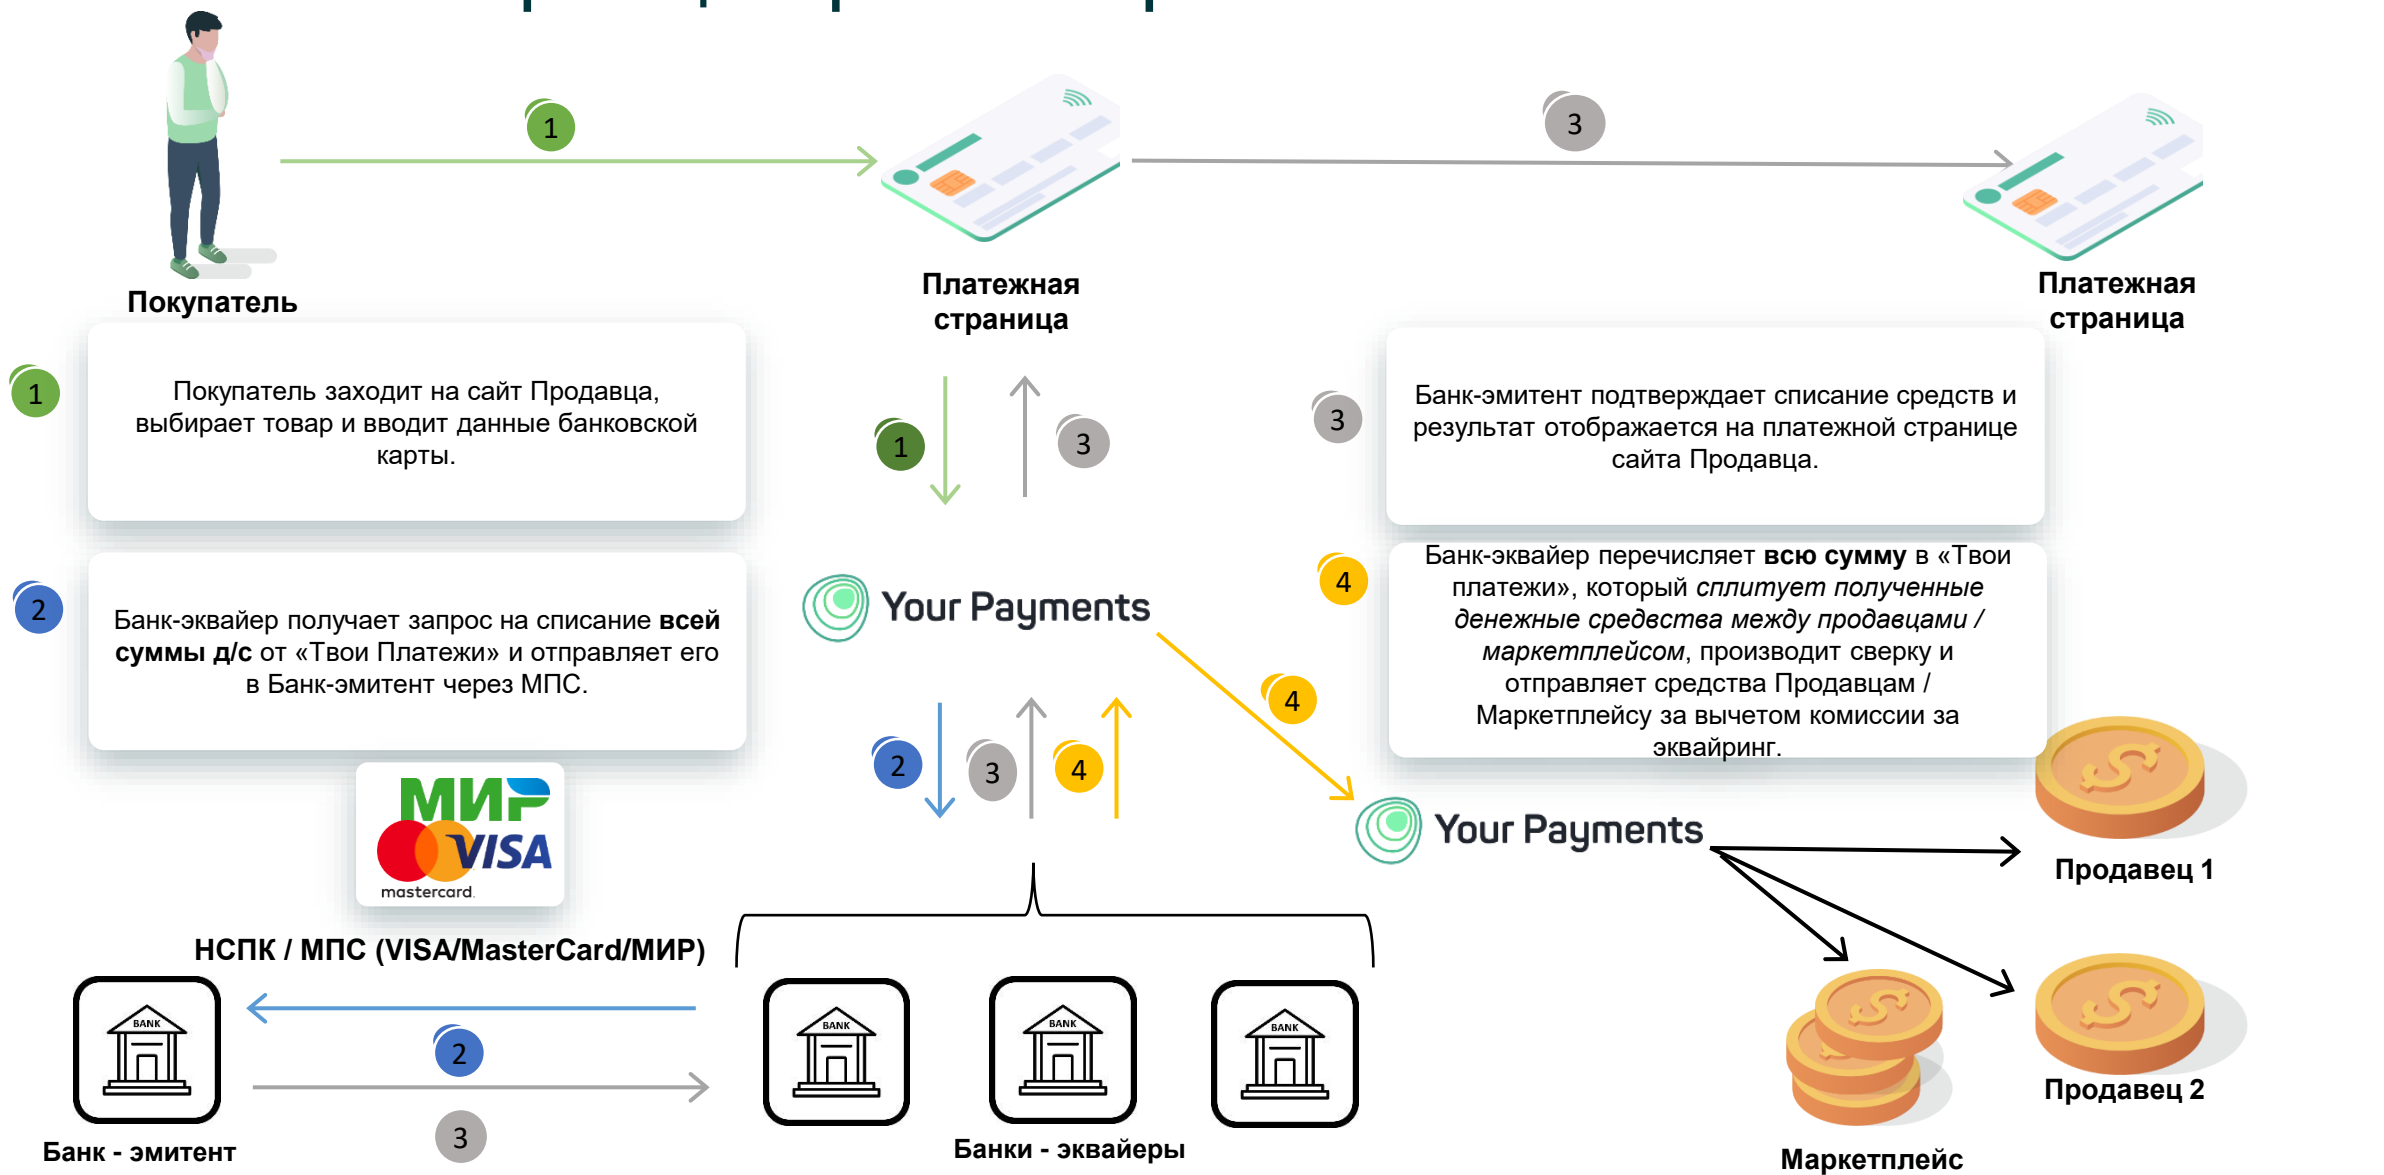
1

3

Покупатель

Платежная страница

Платежная страница

1

Покупатель заходит на сайт Продавца, выбирает товар и вводит данные банковской карты.

1

3

3

Банк-эмитент подтверждает списание средств и результат отображается на платежной странице сайта Продавца.

2

Банк-эквайер получает запрос на списание **всей суммы д/с** от «Твои Платежи» и отправляет его в Банк-эмитент через МПС.

Your Payments

4

Банк-эквайер перечисляет **всю сумму** в «Твои платежи», который *сплитует полученные денежные средствва между продавцами / маркетплейсом*, производит сверку и отправляет средства Продавцам / Маркетплейсу за вычетом комиссии за эквайринг.

4

МИР VISA mastercard

2 3 4

Your Payments

Продавец 1

НСПК / МПС (VISA/MasterCard/МИР)

BANK

2

3

BANK BANK BANK

Банк - эмитент

Банки - эквайеры

Продавец 2

Маркетплейс